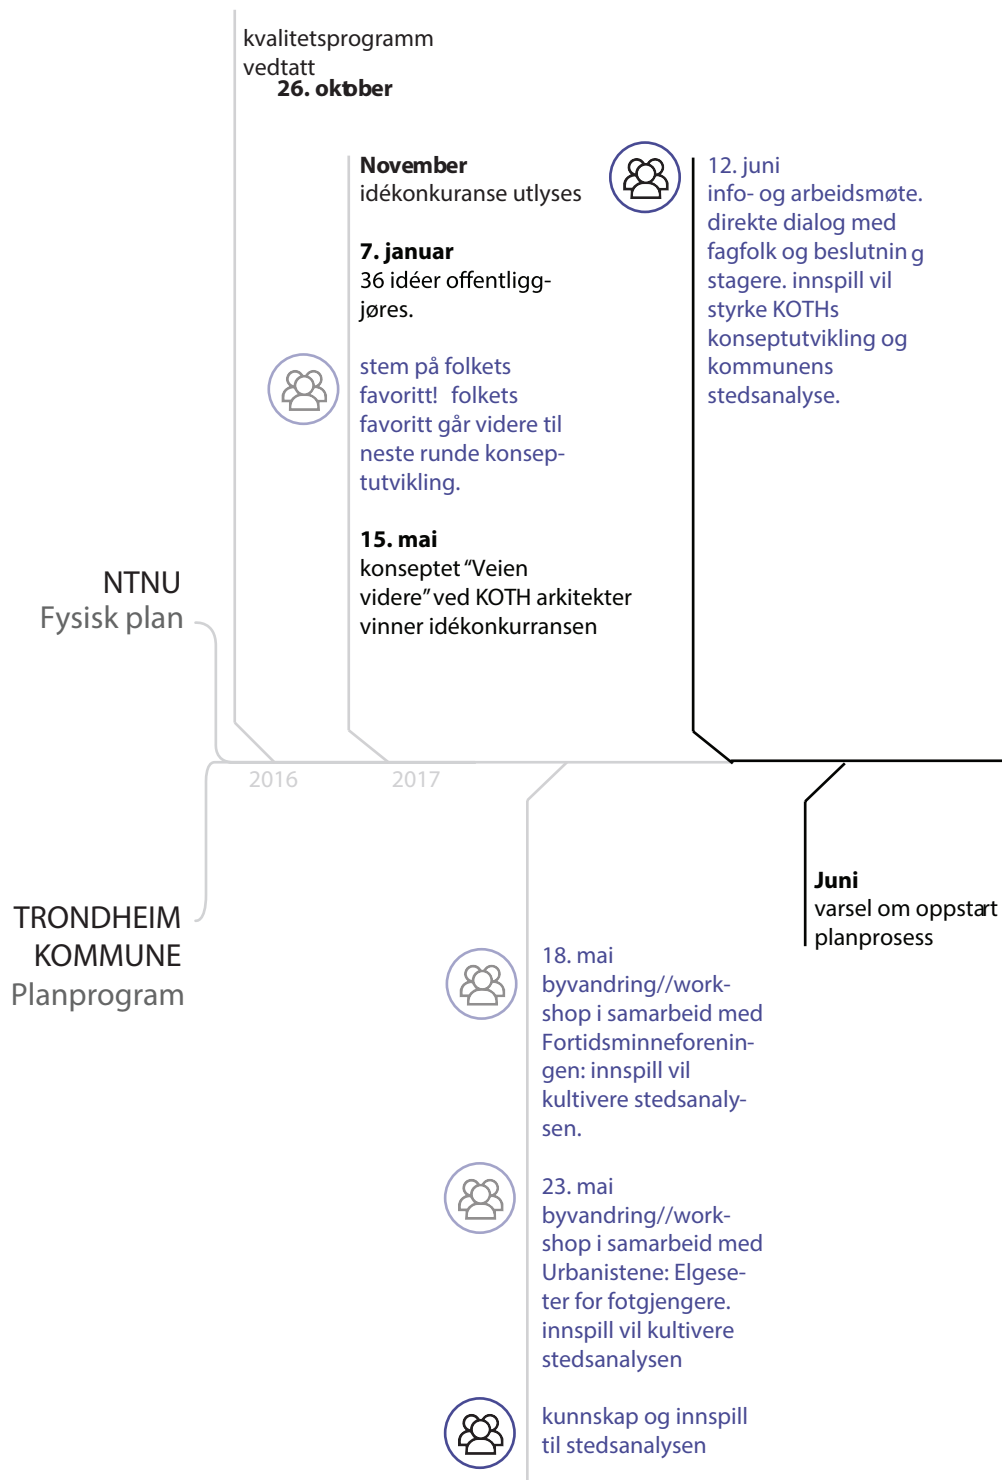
kvalitetsprogramm vedtatt
26. oktober

November
idékonkuranse utlyses

7. januar
36 idéer offentliggjøres.

stem på folkets favoritt! folkets favoritt går videre til neste runde konseptutvikling.

15. mai
konseptet "Veien videre" ved KOTH arkitekter vinner idékonkurransen

12. juni
info- og arbeidsmøte. direkte dialog med fagfolk og beslutnin g stagere. innspill vil styrke KOTHs konseptutvikling og kommunens stedsanalyse.

NTNU
Fysisk plan

2016

2017

TRONDHEIM
KOMMUNE
Planprogram

Juni
varsel om oppstart planprosess

18. mai
byvandring//workshop i samarbeid med Fortidsminneforeningen: innspill vil kultivere stedsanalysen.

23. mai
byvandring//workshop i samarbeid med Urbanistene: Elgeseter for fotgjengere. innspill vil kultivere stedsanalysen

kunnskap og innspill til stedsanalysen